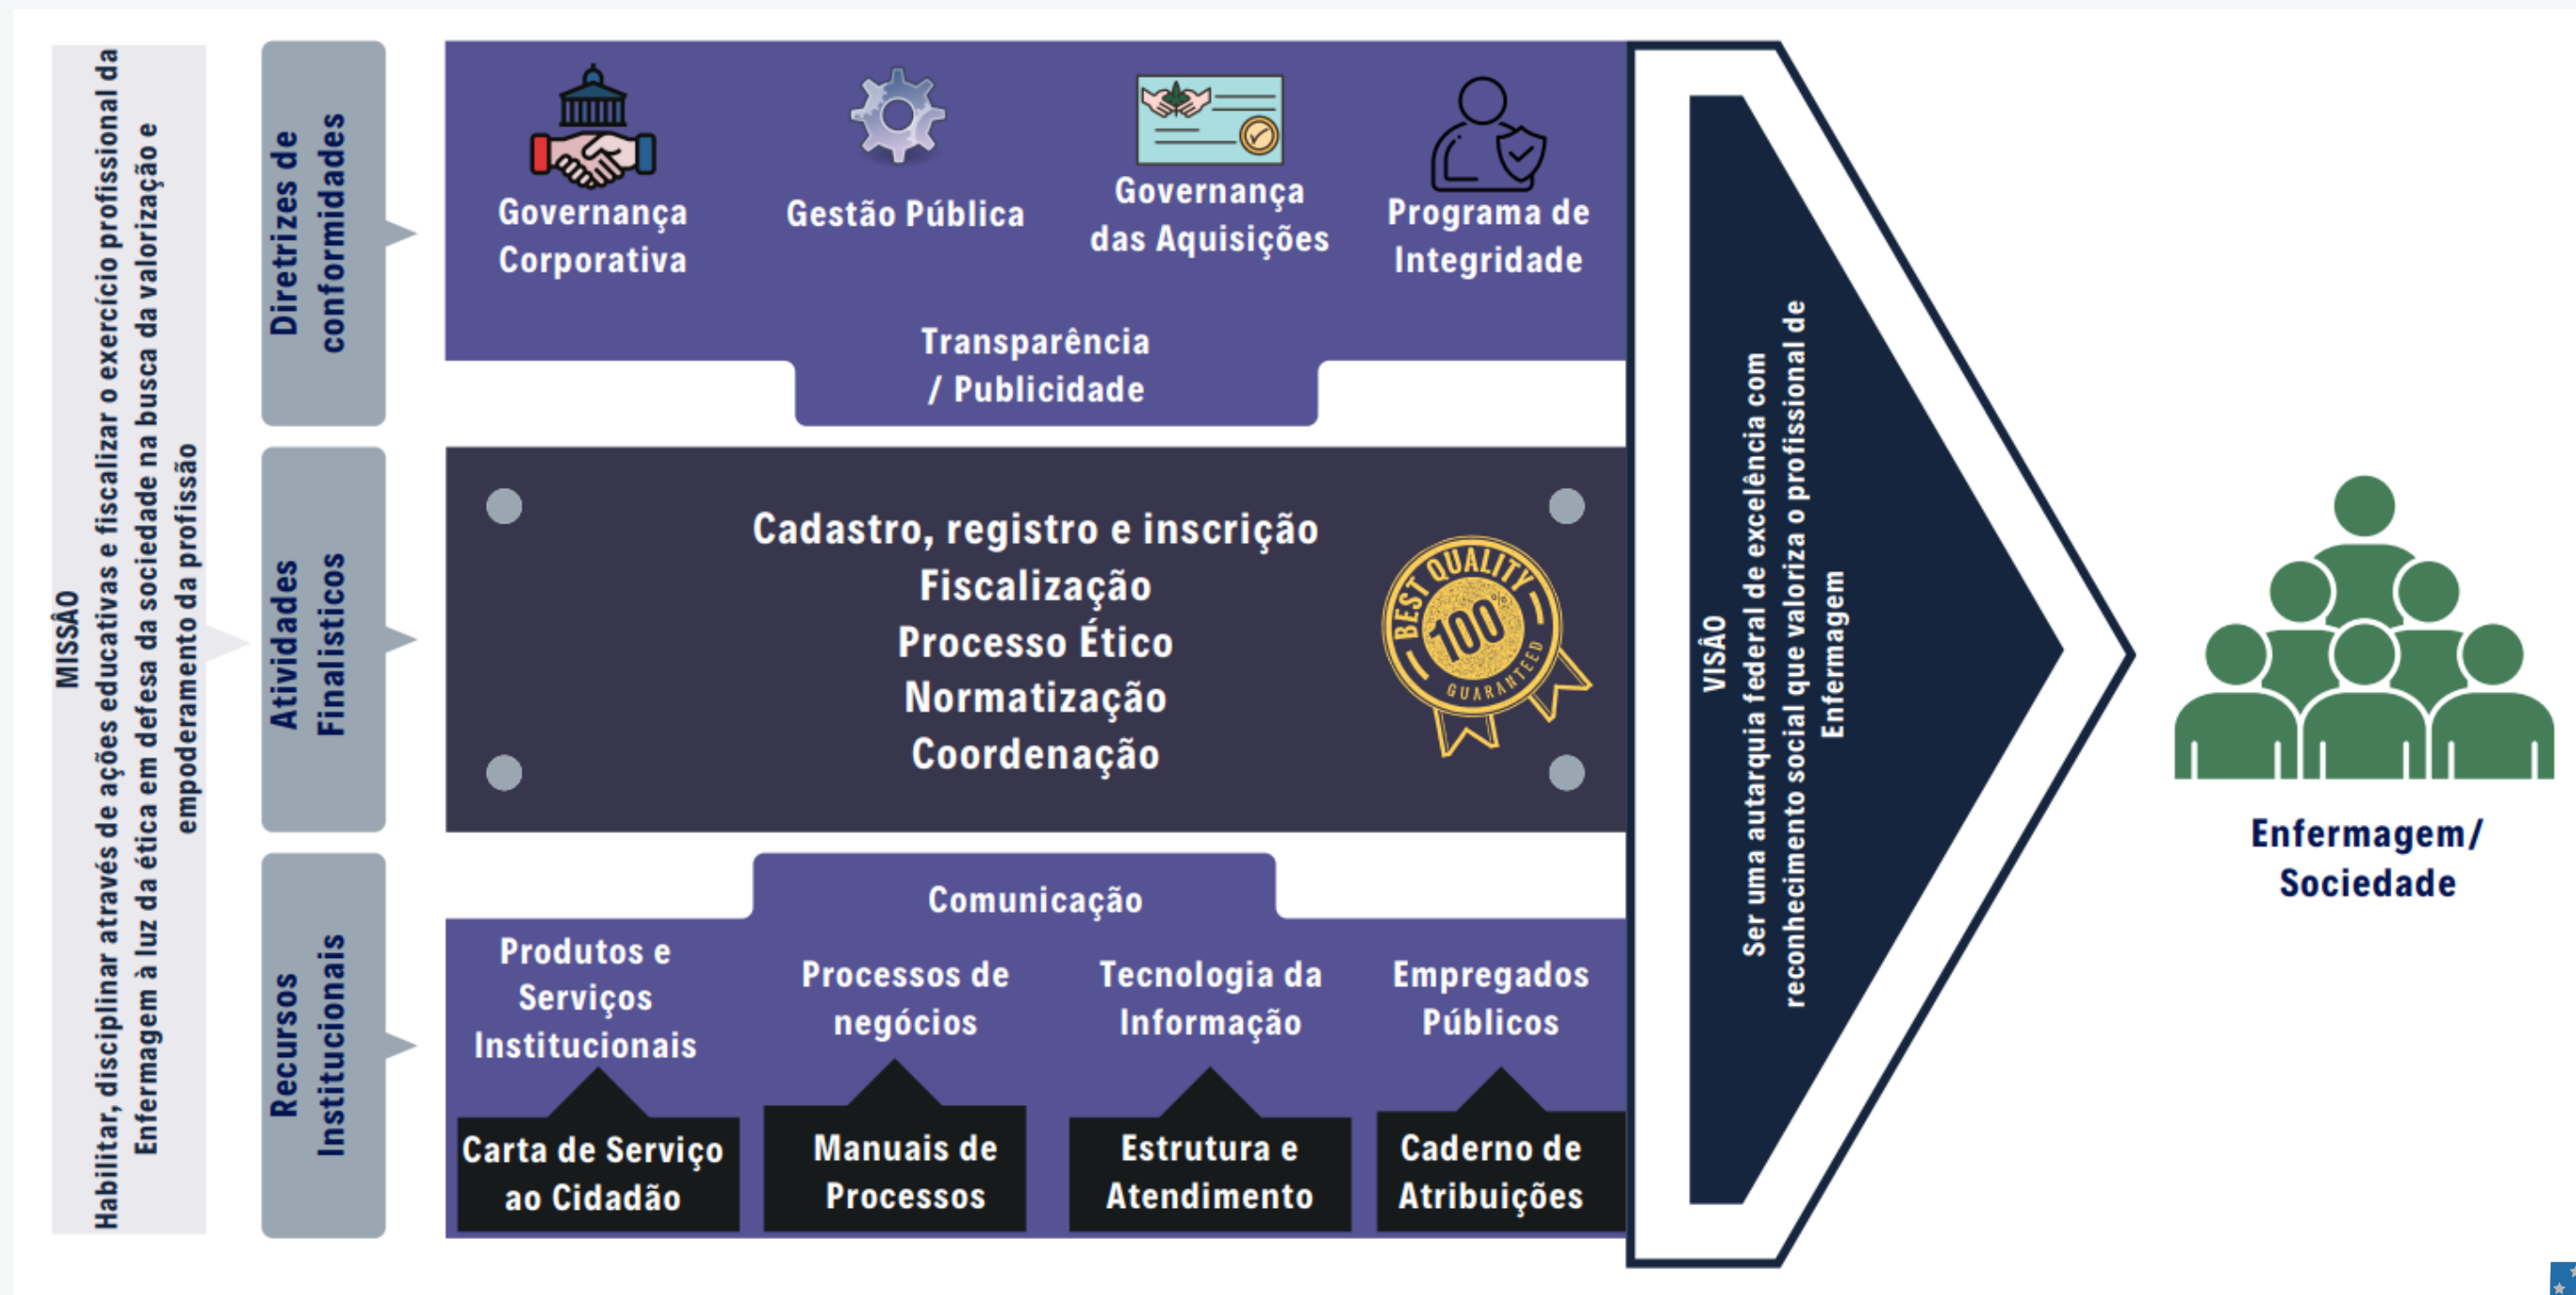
MISSÃO
Habilitar, disciplinar através de ações educativas e fiscalizar o exercício profissional da Enfermagem à luz da ética em defesa da sociedade na busca da valorização e empoderamento da profissão

Diretrizes de conformidades

Governança Corporativa

Gestão Pública

Governança das Aquisições

Programa de Integridade

Transparência / Publicidade

Atividades Finalisticos

Cadastro, registro e inscrição
Fiscalização
Processo Ético
Normatização
Coordenação

BEST QUALITY 100 GUARANTEED

Recursos Institucionais

Comunicação

Produtos e Serviços Institucionais

Processos de negócios

Tecnologia da Informação

Empregados Públicos

Carta de Serviço ao Cidadão

Manuais de Processos

Estrutura e Atendimento

Caderno de Atribuições

VISÃO
Ser uma autarquia federal de excelência com reconhecimento social que valoriza o profissional de Enfermagem

Enfermagem/ Sociedade